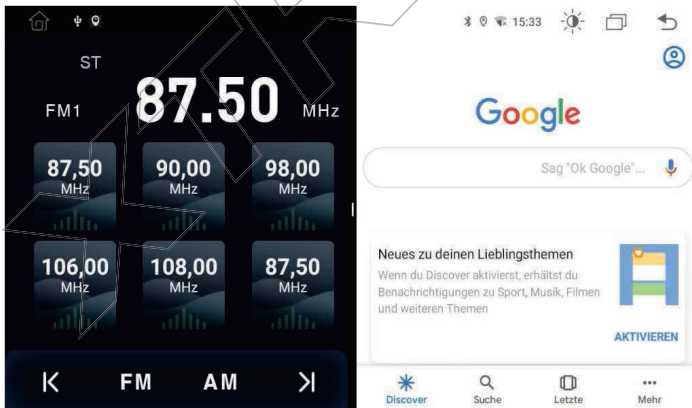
ST

FM1 87.50 MHz

87,50 MHz

90,00 MHz

98,00 MHz

106,00 MHz

108,00 MHz

87,50 MHz

FM AM

15:33

Google

Sag "Ok Google"...

Neues zu deinen Lieblingsthemen

Wenn du Discover aktivierst, erhältst du Benachrichtigungen zu Sport, Musik, Filmen und weiteren Themen

AKTIVIEREN

Discover Suche Letzte Mehr